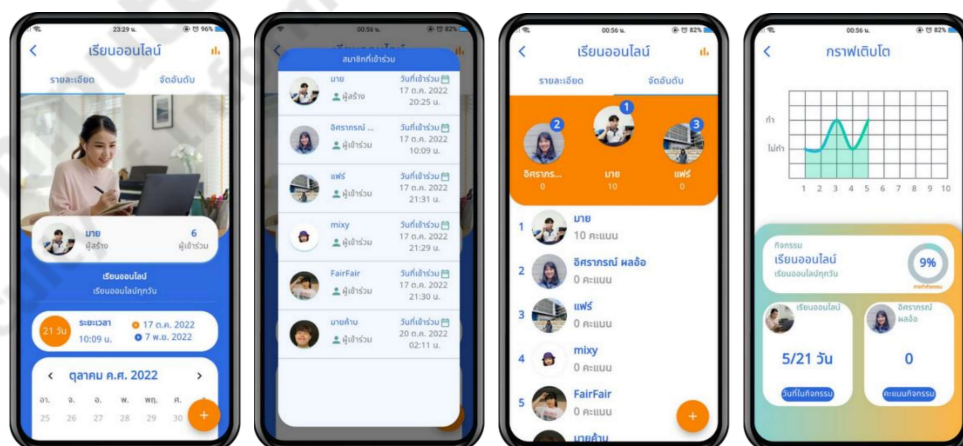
23:29 น. 96%

เรียนออนไลน์

รายละเอียด

จัดอันดับ

มาย
ผู้สร้าง

6
ผู้เข้าร่วม

เรียนออนไลน์
เรียนออนไลน์ทุกวัน

21 วัน

ระยะเวลา
10:09 น.

17 ต.ค. 2022
7 พ.ย. 2022

ตุลาคม ค.ศ. 2022

อา. จ. อ. พ. พฤ. ศ.

25 26 27 28 29 30

+

00:56 น. 82%

สมาชิกที่เข้าร่วม

มาย
ผู้สร้าง
วันที่เข้าร่วม
17 ต.ค. 2022
20:25 น.

อิสราภรณ์ ...
ผู้เข้าร่วม
วันที่เข้าร่วม
17 ต.ค. 2022
10:09 น.

แฟร์
ผู้เข้าร่วม
วันที่เข้าร่วม
17 ต.ค. 2022
21:31 น.

mixy
ผู้เข้าร่วม
วันที่เข้าร่วม
17 ต.ค. 2022
21:29 น.

FairFair
ผู้เข้าร่วม
วันที่เข้าร่วม
17 ต.ค. 2022
21:30 น.

มายค้าบ
ผู้เข้าร่วม
วันที่เข้าร่วม
20 ต.ค. 2022
02:11 น.

00:56 น. 82%

เรียนออนไลน์

รายละเอียด

จัดอันดับ

2
อิสราภร...
0

1
มาย
10

3
แฟร์
0

1 มาย
10 คะแนน

2 อิสราภรณ์ ผลอ้อ
0 คะแนน

3 แฟร์
0 คะแนน

4 mixy
0 คะแนน

5 FairFair
0 คะแนน

มายค้าบ

+

00:56 น. 82%

กราฟเติบโต

ทำ

ไม่ทำ

1 2 3 4 5 6 7 8 9 10

กิจกรรม
เรียนออนไลน์
เรียนออนไลน์ทุกวัน

9%
ความสำเร็จกิจกรรม

เรียนออนไลน์

5/21 วัน

วันที่ในกิจกรรม

อิสราภรณ์ ผลอ้อ

0

คะแนนกิจกรรม